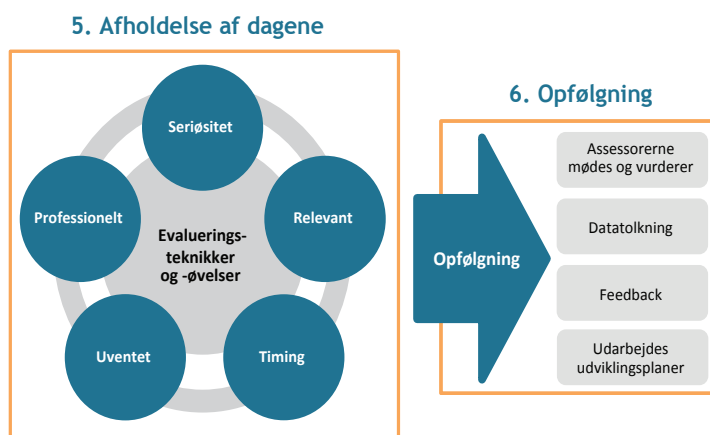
5. Afholdelse af dagene

Seriøsitet

Professionelt

Relevant

Evaluerings-teknikker og -øvelser

Uventet

Timing

6. Opfølgning

Opfølgning

Assessorerne mødes og vurderer

Datatolkning

Feedback

Udarbejdes udviklingsplaner